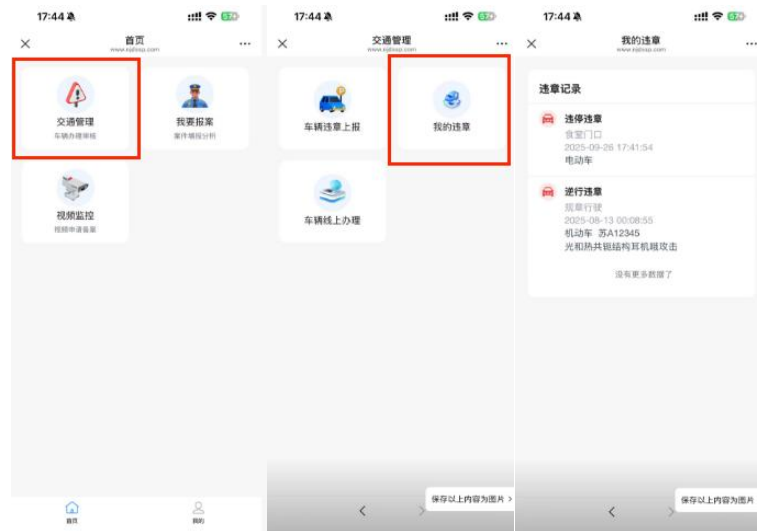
17:44
首页
www.sqbsqs.com
交通管理
车辆办理审核
我要报案
案件辅报分析
视频监控
视频申请备案
首页
我的

17:44
交通管理
www.sqbsqs.com
车辆违章上报
我的违章
车辆线上办理
保存以上内容为图片 >

17:44
我的违章
www.sqbsqs.com
违章记录
违停违章
食堂门口
2025-09-26 17:41:54
电动车
逆行违章
规章行驶
2025-08-13 00:08:55
机动车 苏A12345
光和热共轭结构耳机端攻击
没有更多数据了
保存以上内容为图片